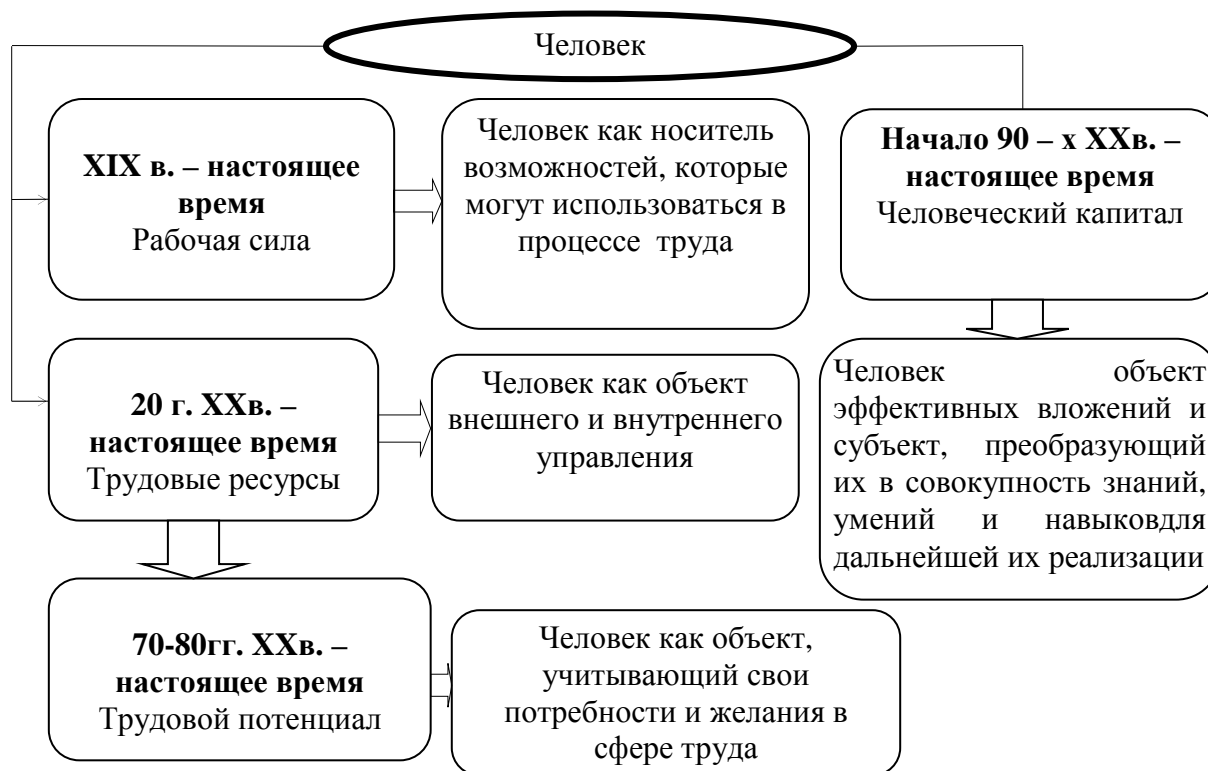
Человек

XIX в. – настоящее время
Рабочая сила

Человек как носитель возможностей, которые могут использоваться в процессе труда

Начало 90 – х XXв. – настоящее время
Человеческий капитал

Человек объект эффективных вложений и субъект, преобразующий их в совокупность знаний, умений и навыковдля дальнейшей их реализации

20 г. XXв. – настоящее время
Трудовые ресурсы

Человек как объект внешнего и внутреннего управления

70-80гг. XXв. – настоящее время
Трудовой потенциал

Человек как объект, учитывающий свои потребности и желания в сфере труда